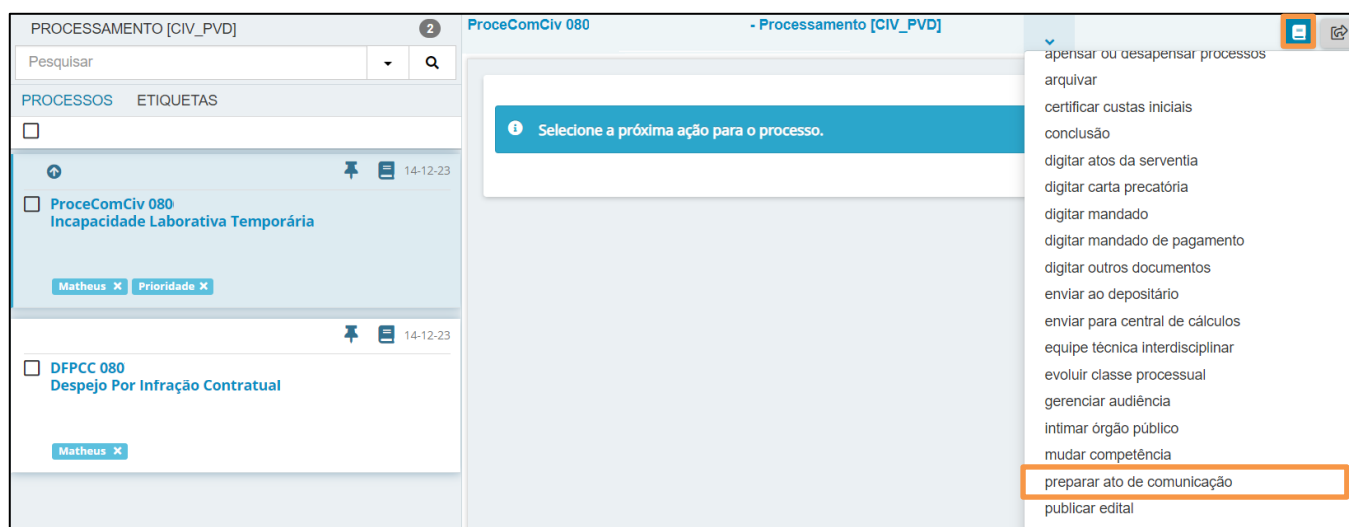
PROCESSAMENTO [CIV_PVD] 2

Pesquisar

PROCESSOS ETIQUETAS

14-12-23

ProceComCiv 080
Incapacidade Laborativa Temporária

Matheus ✕ Prioridade ✕

14-12-23

DFPCC 080
Despejo Por Infração Contratual

Matheus ✕

ProceComCiv 080 - Processamento [CIV_PVD]

Selecione a próxima ação para o processo.

apensar ou desapensar processos
arquivar
certificar custas iniciais
conclusão
digitar atos da serventia
digitar carta precatória
digitar mandado
digitar mandado de pagamento
digitar outros documentos
enviar ao depositário
enviar para central de cálculos
equipe técnica interdisciplinar
evoluir classe processual
gerenciar audiência
intimar órgão público
mudar competência
preparar ato de comunicação
publicar edital